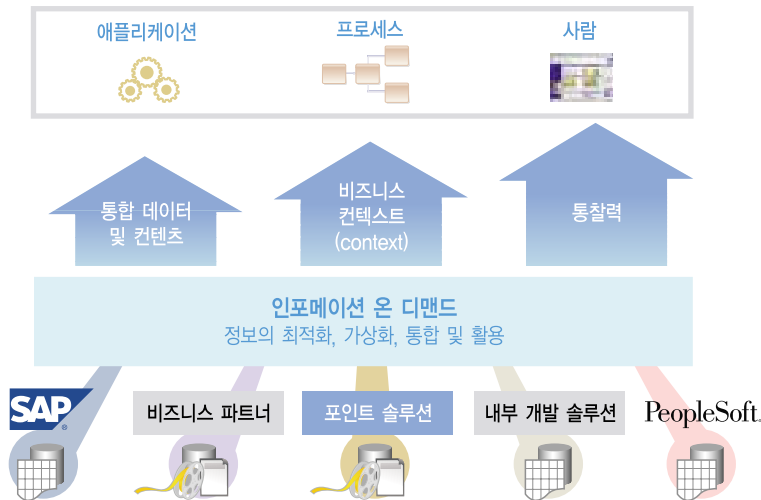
애플리케이션

프로세스

사람

통합 데이터 및 컨텐츠

비즈니스 컨텍스트 (context)

통찰력

인포메이션 온 디맨드

정보의 최적화, 가상화, 통합 및 활용

SAP

비즈니스 파트너

포인트 솔루션

내부 개발 솔루션

PeopleSoft.